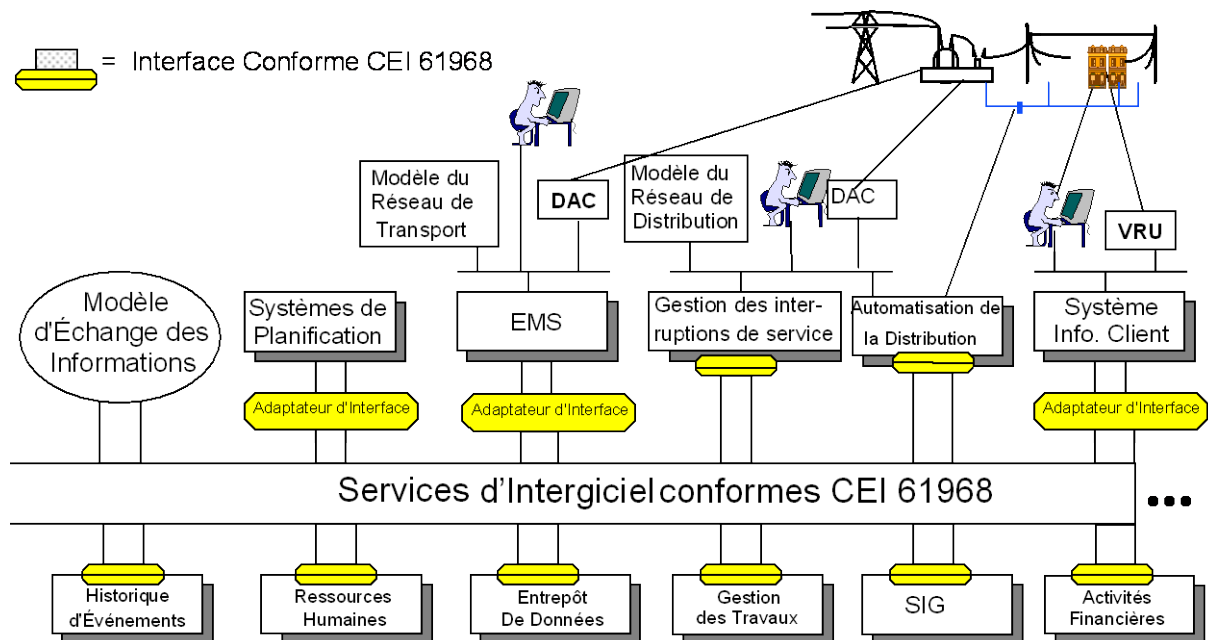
= Interface Conforme CEI 61968

Modèle du Réseau de Transport

DAC

Modèle du Réseau de Distribution

DAC

VRU

Modèle d'Échange des Informations

Systèmes de Planification

Adaptateur d'Interface

EMS

Adaptateur d'Interface

Gestion des interruptions de service

Automatisation de la Distribution

Système Info. Client

Adaptateur d'Interface

Services d'Intergicielconformes CEI 61968

...

Historique d'Événements

Ressources Humaines

Entrepôt De Données

Gestion des Travaux

SIG

Activités Financières